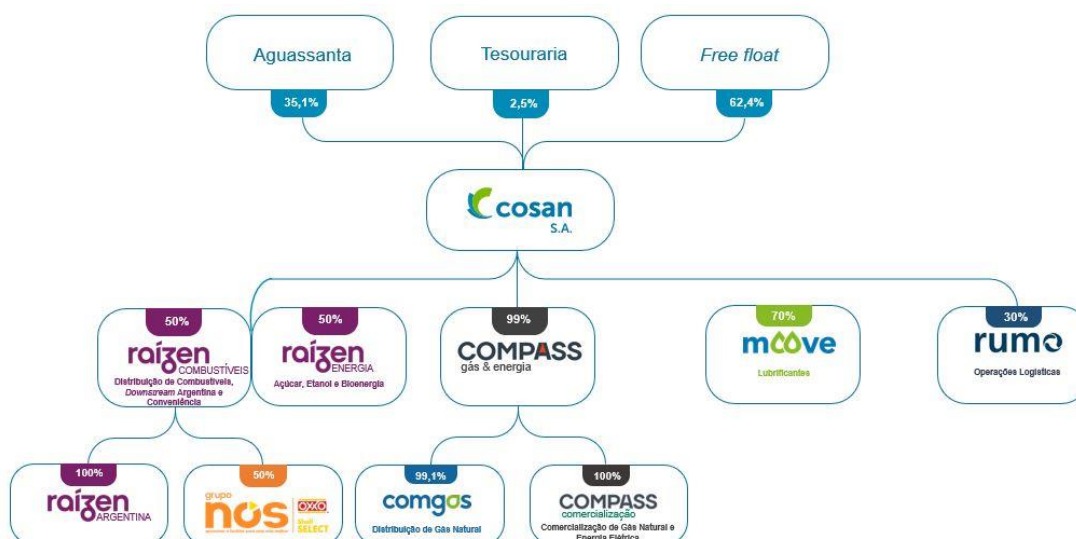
Aguassanta
35,1%

Tesouraria
2,5%

Free float
62,4%

cosan
S.A.

50%
raízen COMBUSTÍVEIS
Distribuição de Combustíveis, Downstream Argentina e Conveniência

50%
raízen ENERGIA
Açúcar, Etanol e Bioenergia

99%
COMPASS
gás & energia

70%
moove
Lubrificantes

30%
rumo
Operações Logísticas

100%
raízen ARGENTINA

50%
grupo nos
OXXO
Shell SELECT

99,1%
comgas
Distribuição de Gás Natural

100%
COMPASS
comercialização
Comercialização de Gás Natural e Energia Elétrica